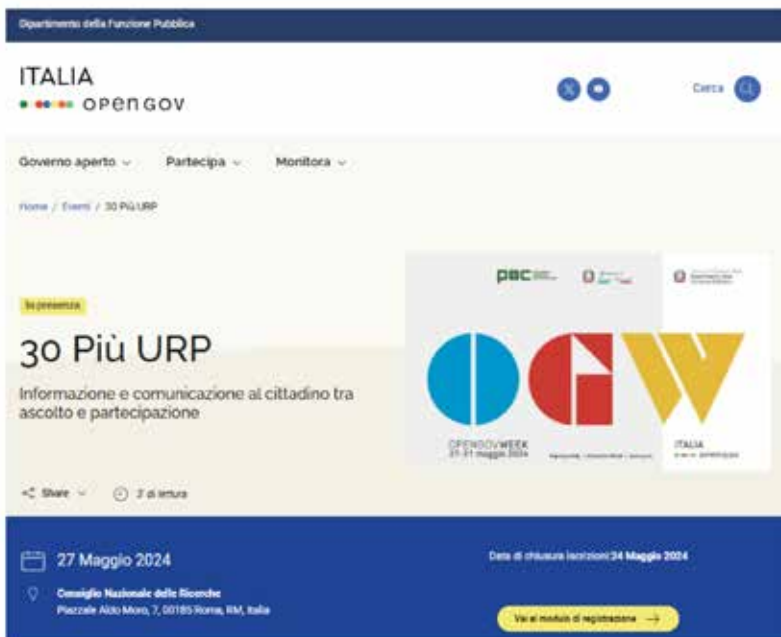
Dipartimento della Funzione Pubblica

ITALIA
OPEN GOV

Cerca

Governo aperto ∨ Partecipa ∨ Monitora ∨

Home / Eventi / 30 Più URP

In presenza

30 Più URP

Informazione e comunicazione al cittadino tra ascolto e partecipazione

PBC

OGW

OPENGOVWEEK
27-31 maggio 2024

ITALIA

Share ∨ 3' di lettura

27 Maggio 2024

Consiglio Nazionale delle Ricerche
Piazzale Aldo Moro, 7, 00185 Roma, RM, Italia

Data di chiusura iscrizioni 24 Maggio 2024

Vai al modulo di registrazione →